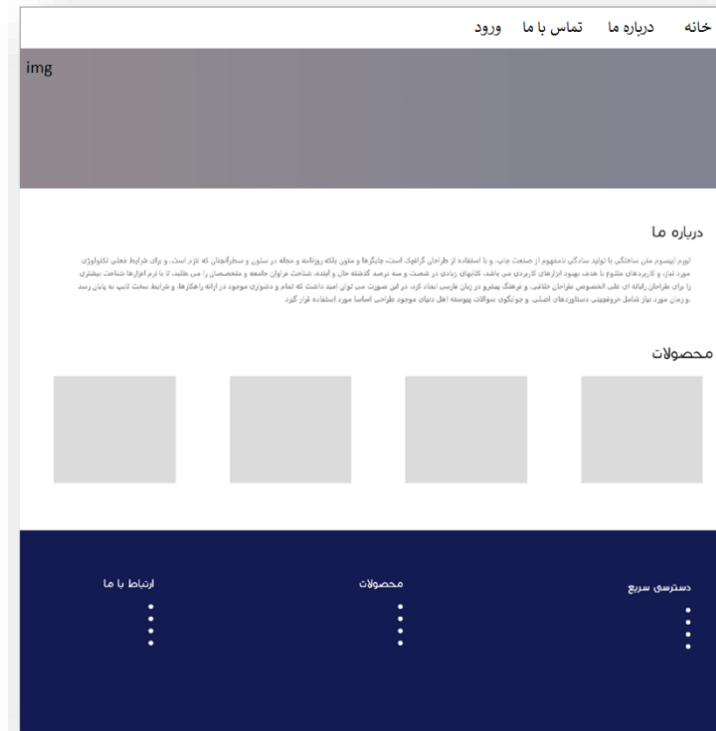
خانه درباره ما تماس با ما ورود

img

درباره ما

لورم ایپسوم متن ساختگی با تولید سادگی نامفهوم از صنعت چاپ، و با استفاده از طراحان گرافیک است، چاپگرها و متون بلکه روزنامه و مجله در ستون و سطرآنچنان که لازم است، و برای شرایط فعلی تکنولوژی مورد نیاز، و کاربردهای متنوع با هدف بهبود ابزارهای کاربردی می باشد، کتابهای زیادی در شصت و سه درصد گذشته حال و آینده، شناخت فراوان جامعه و متخصصان را می طلبد، تا با نرم افزارها شناخت بیشتری را برای طراحان رایانه ای علی الخصوص طراحان خلاقی، و فرهنگ پیشرو در زبان فارسی ایجاد کرد، در این صورت می توان امید داشت که تمام و دشواری موجود در ارائه راهکارها، و شرایط سخت تایپ به پایان رسد و زمان مورد نیاز شامل حروفچینی دستاوردهای اصلی، و جوابگوی سوالات پیوسته اهل دنیای موجود طراحی اساسا مورد استفاده قرار گیرد.

محصولات

ارتباط با ما

محصولات

دسترسی سریع